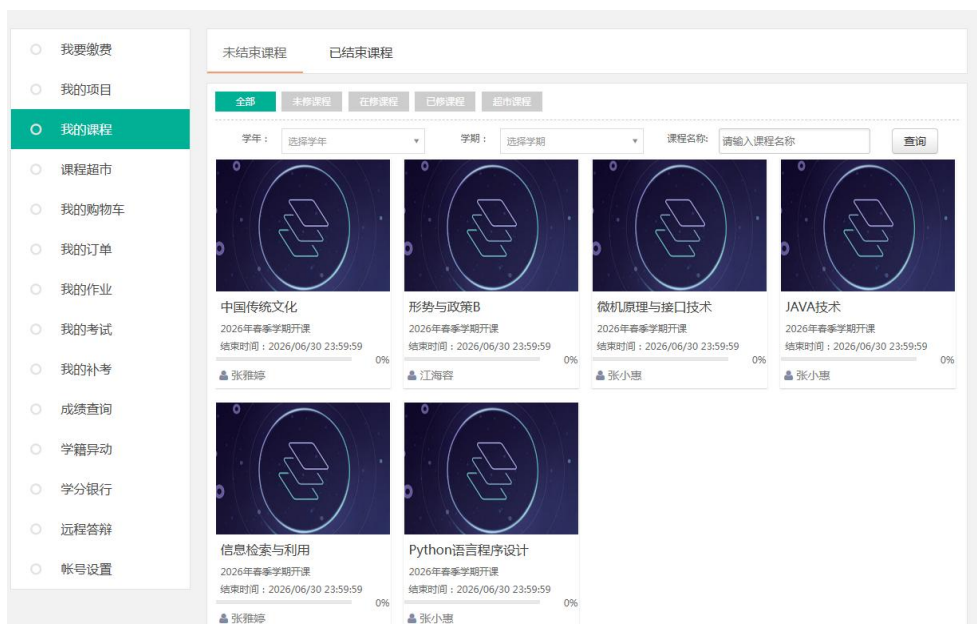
我要缴费
我的项目
我的课程
课程超市
我的购物车
我的订单
我的作业
我的考试
我的补考
成绩查询
学籍异动
学分银行
远程答辩
帐号设置

未结束课程 已结束课程

全部 未修课程 在修课程 已修课程 超市课程

学年： 选择学年 学期： 选择学期 课程名称: 请输入课程名称 查询

中国传统文化
2026年春季学期开课
结束时间：2026/06/30 23:59:59
0%
张雅婷

形势与政策B
2026年春季学期开课
结束时间：2026/06/30 23:59:59
0%
江海容

微机原理与接口技术
2026年春季学期开课
结束时间：2026/06/30 23:59:59
0%
张小惠

JAVA技术
2026年春季学期开课
结束时间：2026/06/30 23:59:59
0%
张小惠

信息检索与利用
2026年春季学期开课
结束时间：2026/06/30 23:59:59
0%
张雅婷

Python语言程序设计
2026年春季学期开课
结束时间：2026/06/30 23:59:59
0%
张小惠